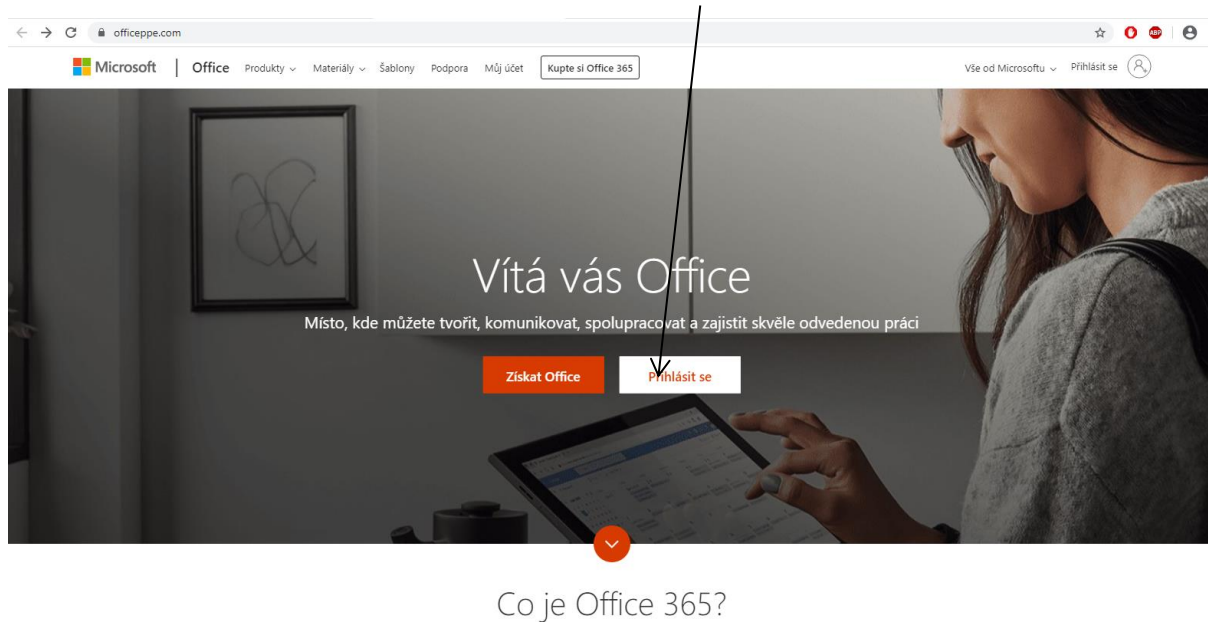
officeppe.com

Microsoft | Office Produkty Materiály Šablony Podpora Můj účet Kupte si Office 365

Vše od Microsoftu Přihlásit se

Vítá vás Office

Místo, kde můžete tvořit, komunikovat, spolupracovat a zajistit skvěle odvedenou práci

Získat Office

Přihlásit se

Co je Office 365?